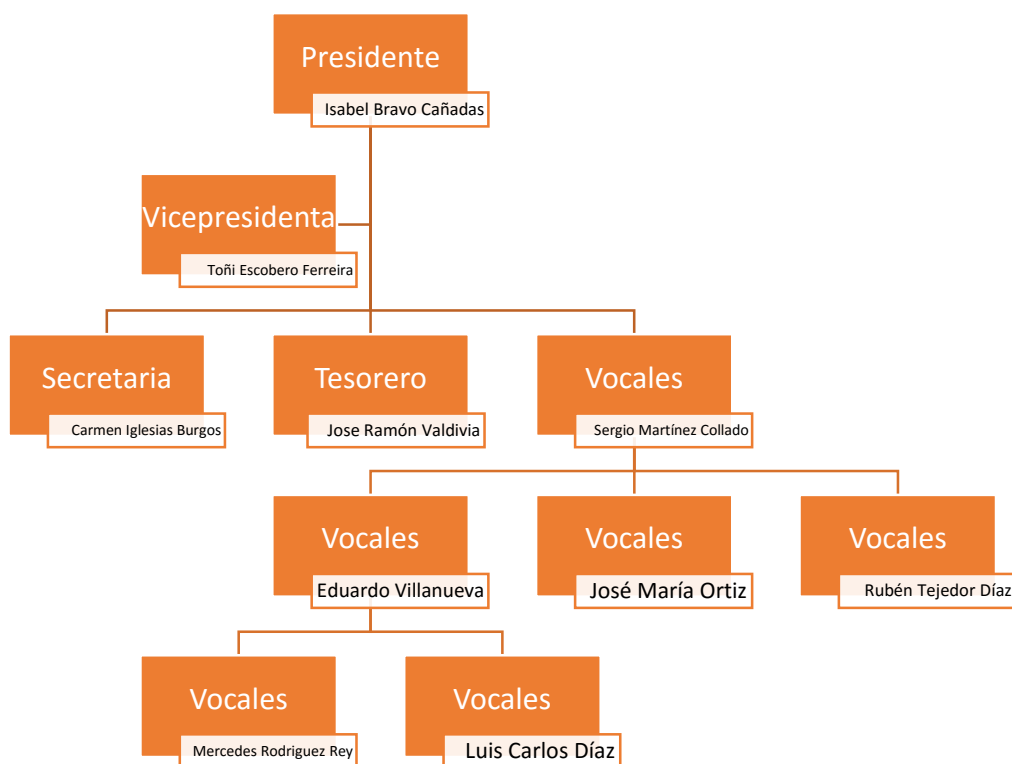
Presidente
Isabel Bravo Cañadas

Vicepresidenta
Toñi Escobero Ferreira

Secretaria
Carmen Iglesias Burgos

Tesorero
Jose Ramón Valdivia

Vocales
Sergio Martínez Collado

Vocales
Eduardo Villanueva

Vocales
José María Ortiz

Vocales
Rubén Tejedor Díaz

Vocales
Mercedes Rodriguez Rey

Vocales
Luis Carlos Díaz